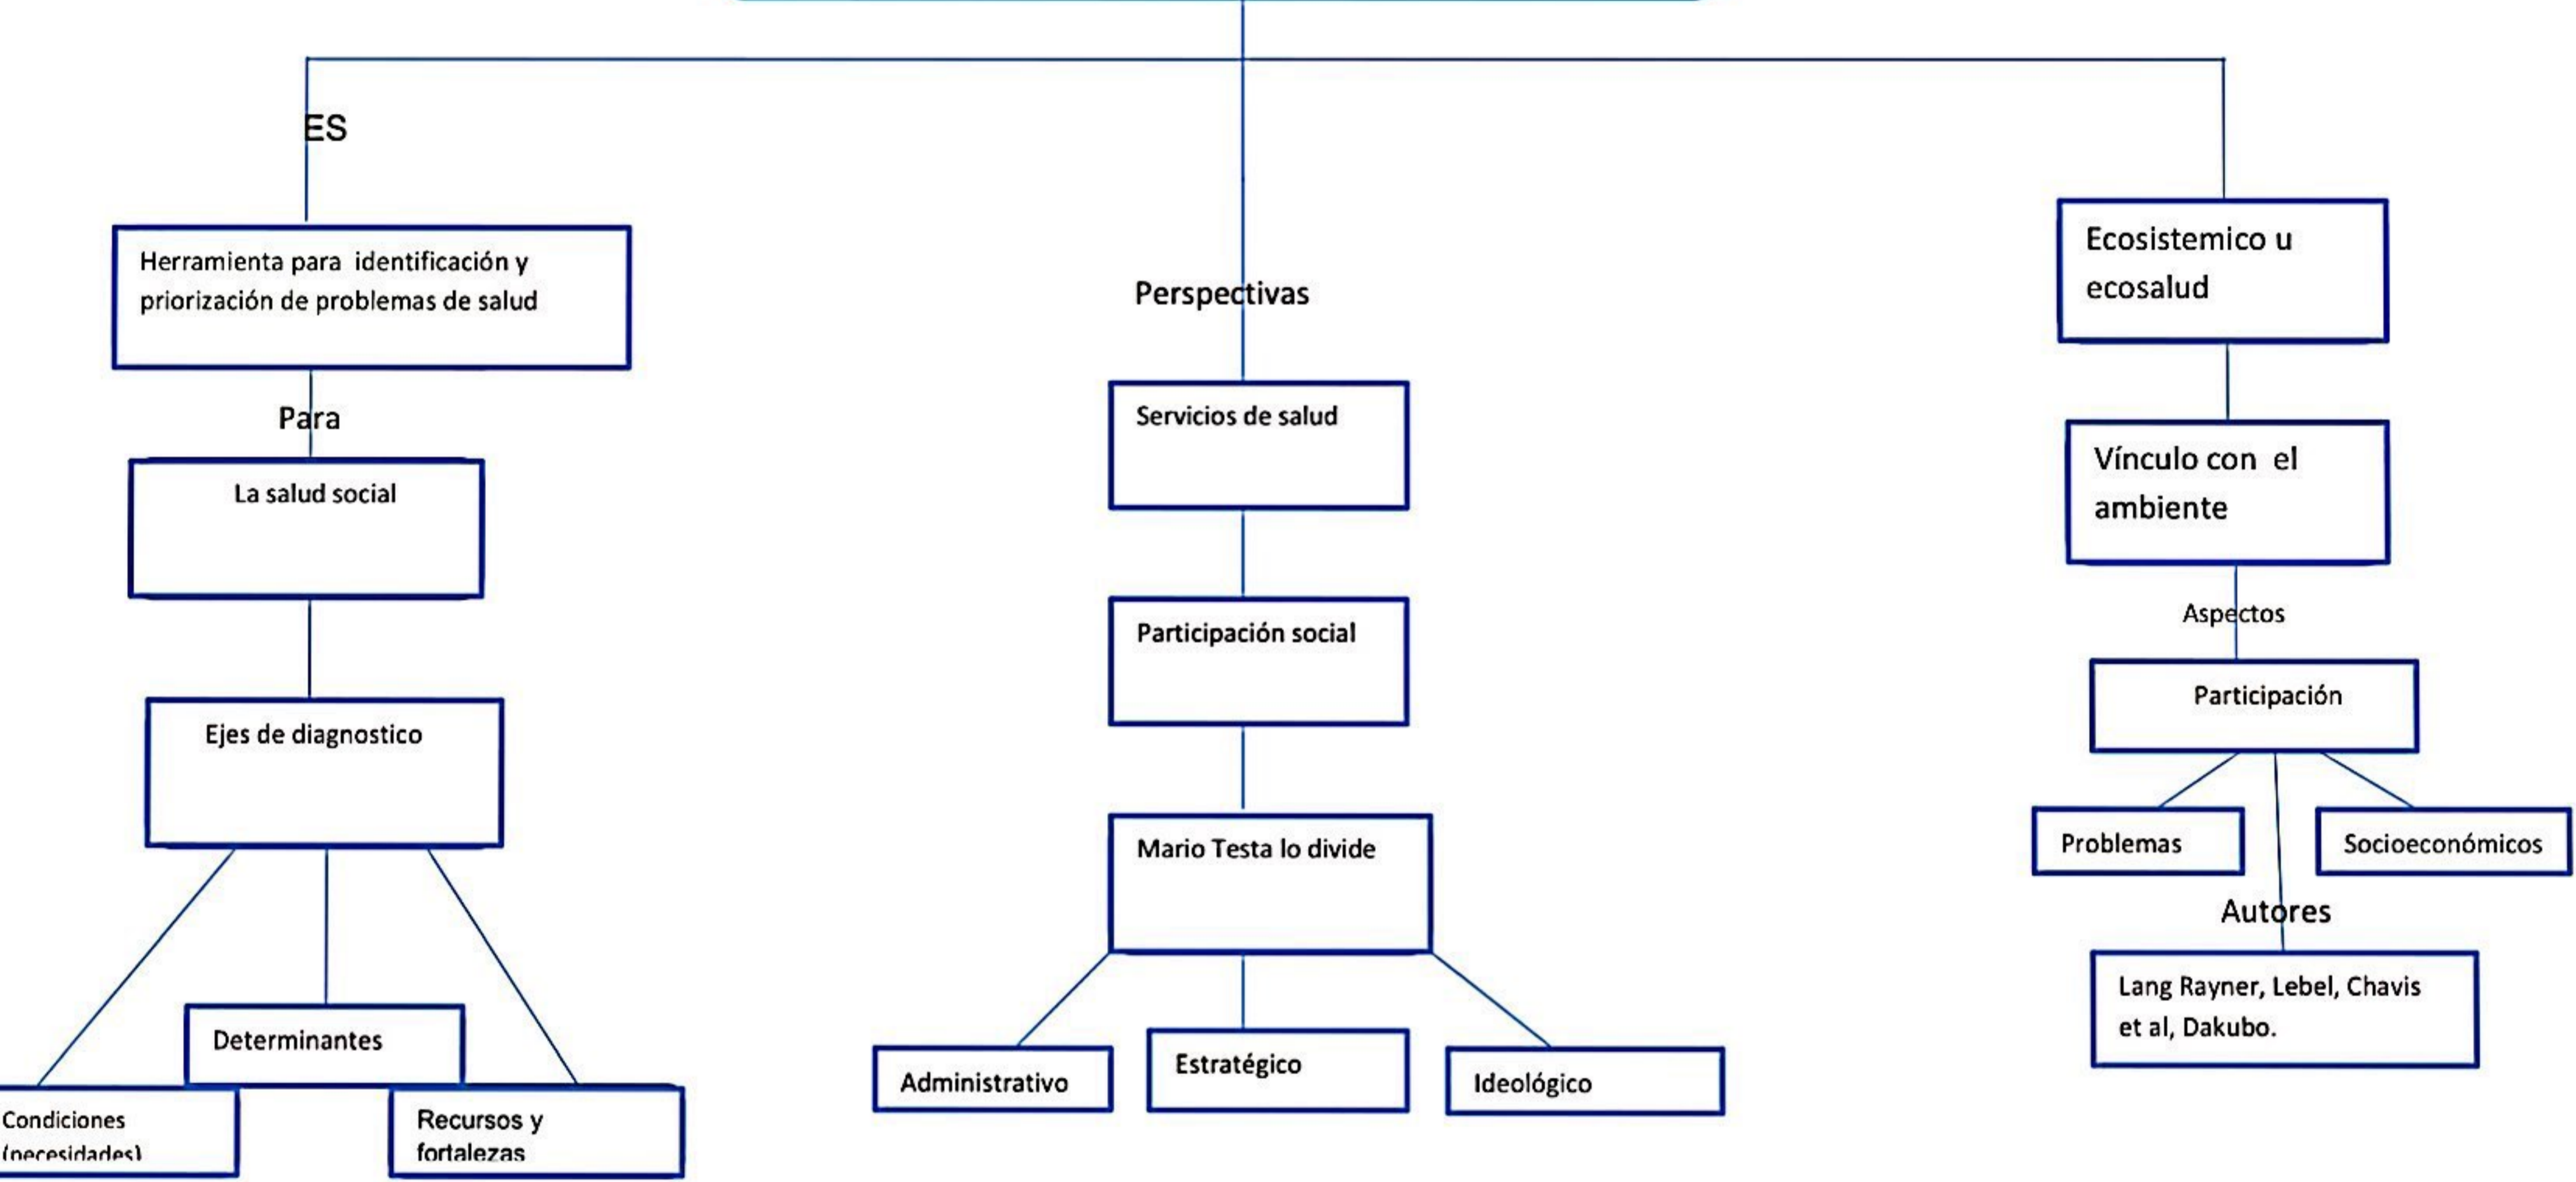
ES

Herramienta para identificación y priorización de problemas de salud

Para

La salud social

Ejes de diagnostico

Determinantes

Condiciones (necesidades)

Recursos y fortalezas

Perspectivas

Servicios de salud

Participación social

Mario Testa lo divide

Administrativo

Estratégico

Ideológico

Ecosistemico u ecosalud

Vínculo con el ambiente

Aspectos

Participación

Problemas

Socioeconómicos

Autores

Lang Rayner, Lebel, Chavis et al, Dakubo.